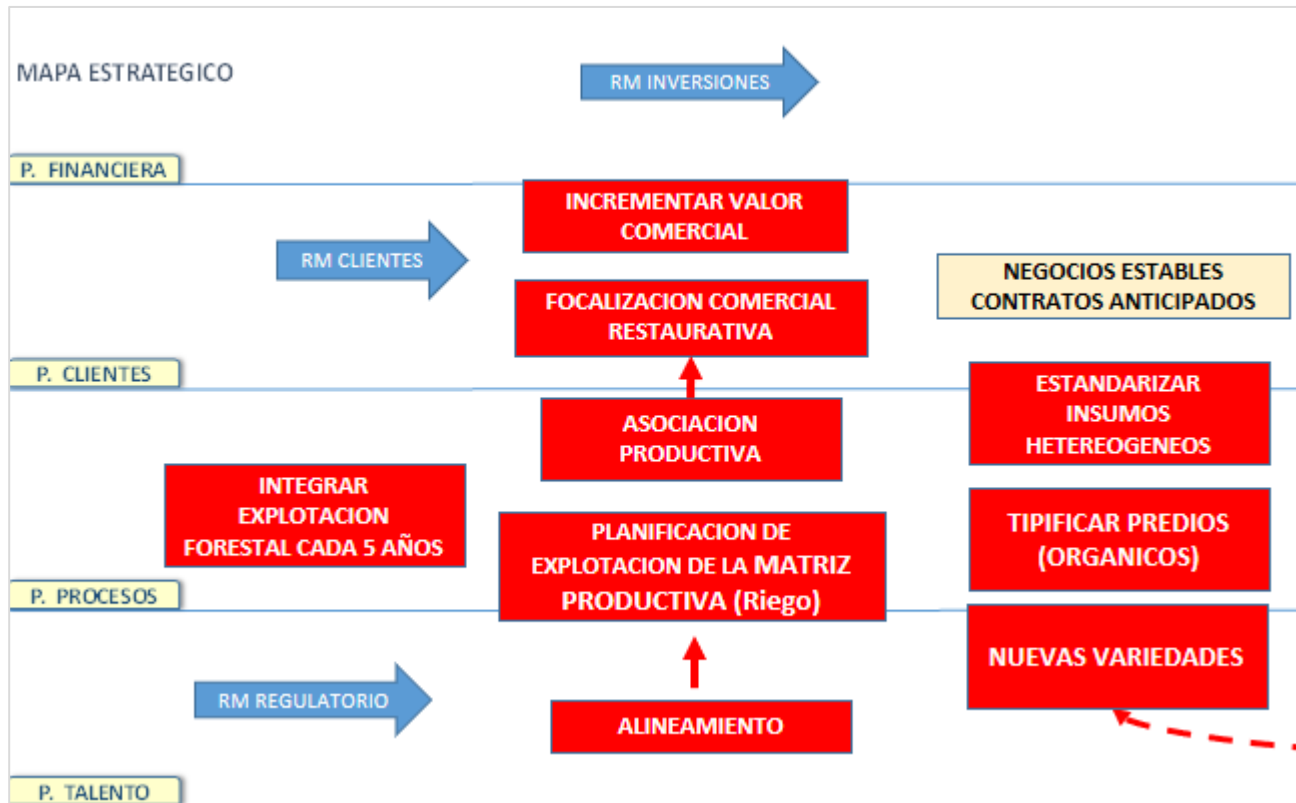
MAPA ESTRATEGICO

RM INVERSIONES

P. FINANCIERA

INCREMENTAR VALOR COMERCIAL

RM CLIENTES

FOCALIZACION COMERCIAL RESTAURATIVA

NEGOCIOS ESTABLES CONTRATOS ANTICIPADOS

P. CLIENTES

ASOCIACION PRODUCTIVA

ESTANDARIZAR INSUMOS HETEREOGENEOS

INTEGRAR EXPLOTACION FORESTAL CADA 5 AÑOS

PLANIFICACION DE EXPLOTACION DE LA MATRIZ PRODUCTIVA (Riego)

TIPIFICAR PREDIOS (ORGANICOS)

P. PROCESOS

NUEVAS VARIEDADES

RM REGULATORIO

ALINEAMIENTO

P. TALENTO